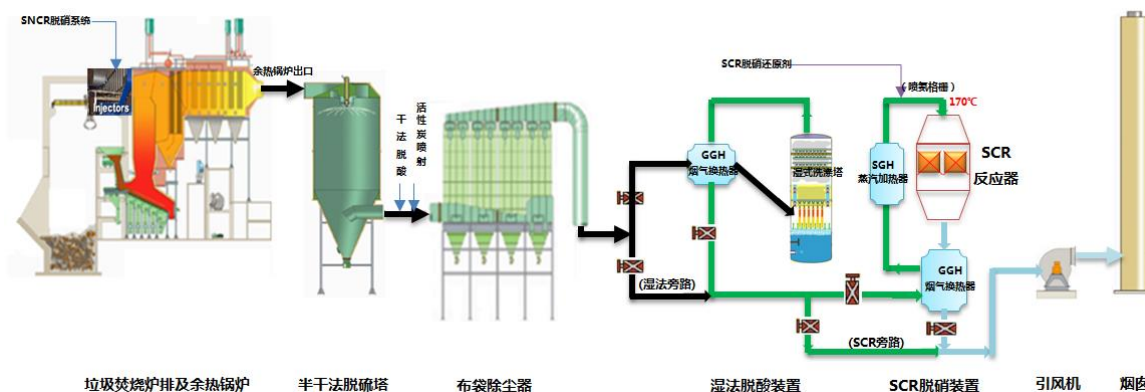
SNCR脱硝系统

Injectors

余热锅炉出口

干法脱酸

活性炭喷射

SCR脱硝还原剂

喷氨格栅

170℃

GGH
烟气换热器

湿式洗涤塔

SGH
蒸汽加热器

SCR
反应器

GGH
烟气换热器

(湿法旁路)

(SCR旁路)

垃圾焚烧炉排及余热锅炉

半干法脱硫塔

布袋除尘器

湿法脱酸装置

SCR脱硝装置

引风机

烟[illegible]